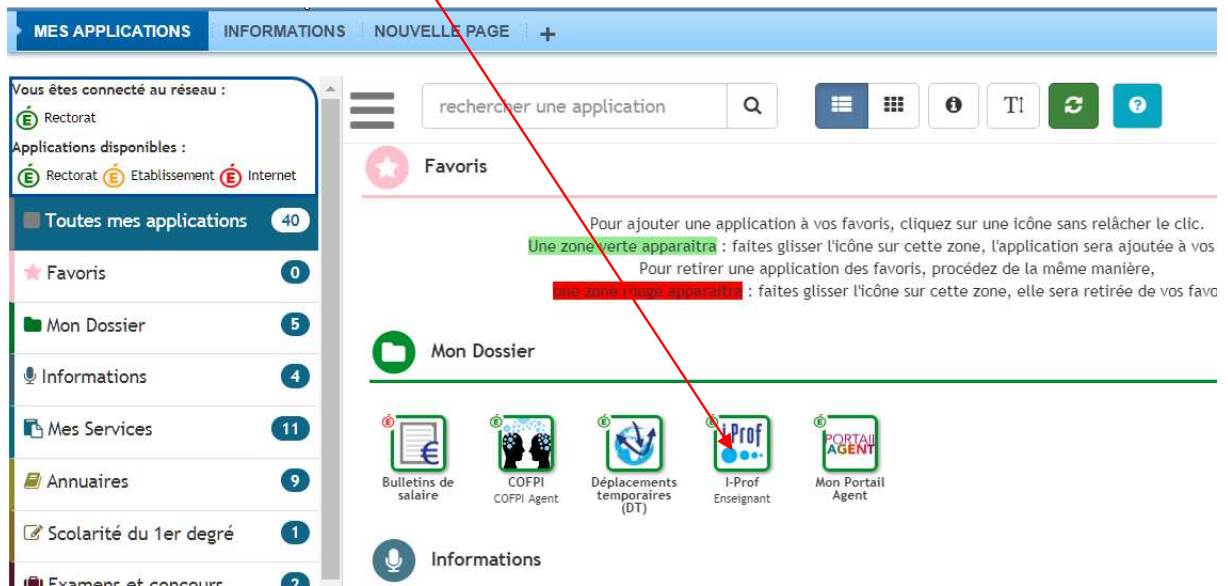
MES APPLICATIONS INFORMATIONS NOUVELLE PAGE +

Vous êtes connecté au réseau :
É Rectorat
Applications disponibles :
É Rectorat É Etablissement É Internet

Toutes mes applications 40
Favoris 0
Mon Dossier 5
Informations 4
Mes Services 11
Annuaires 9
Scolarité du 1er degré 1
Examens et concours 2

rechercher une application

Favoris

Pour ajouter une application à vos favoris, cliquez sur une icône sans relâcher le clic.
Une zone verte apparaitra : faites glisser l'icône sur cette zone, l'application sera ajoutée à vos
Pour retirer une application des favoris, procédez de la même manière,
une zone rouge apparaitra : faites glisser l'icône sur cette zone, elle sera retirée de vos favo

Mon Dossier

Bulletins de salaire
COFPI COFPI Agent
Déplacements temporaires (DT)
i-Prof I-Prof Enseignant
PORTAIL AGENT Mon Portail Agent

Informations